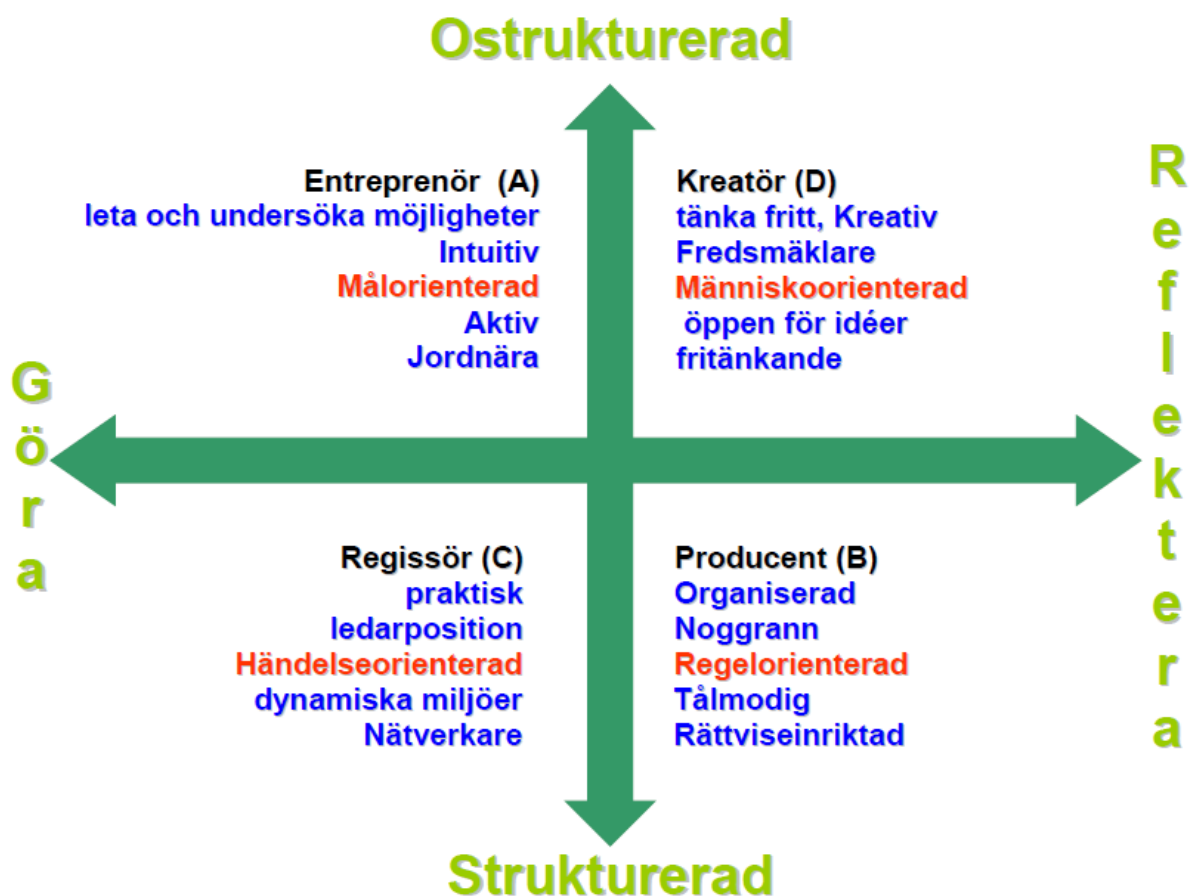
Ostrukturerad

Göra

Reflektera

Entreprenör (A)
leta och undersöka möjligheter
Intuitiv
Målorienterad
Aktiv
Jordnära

Kreatör (D)
tänka fritt, Kreativ
Fredsmäklare
Människoorienterad
öppen för idéer
fritänkande

Regissör (C)
praktisk
ledarposition
Händelseorienterad
dynamiska miljöer
Nätverkare

Producent (B)
Organiserad
Noggrann
Regelorienterad
Tålmodig
Rättviseinriktad

Strukturerad